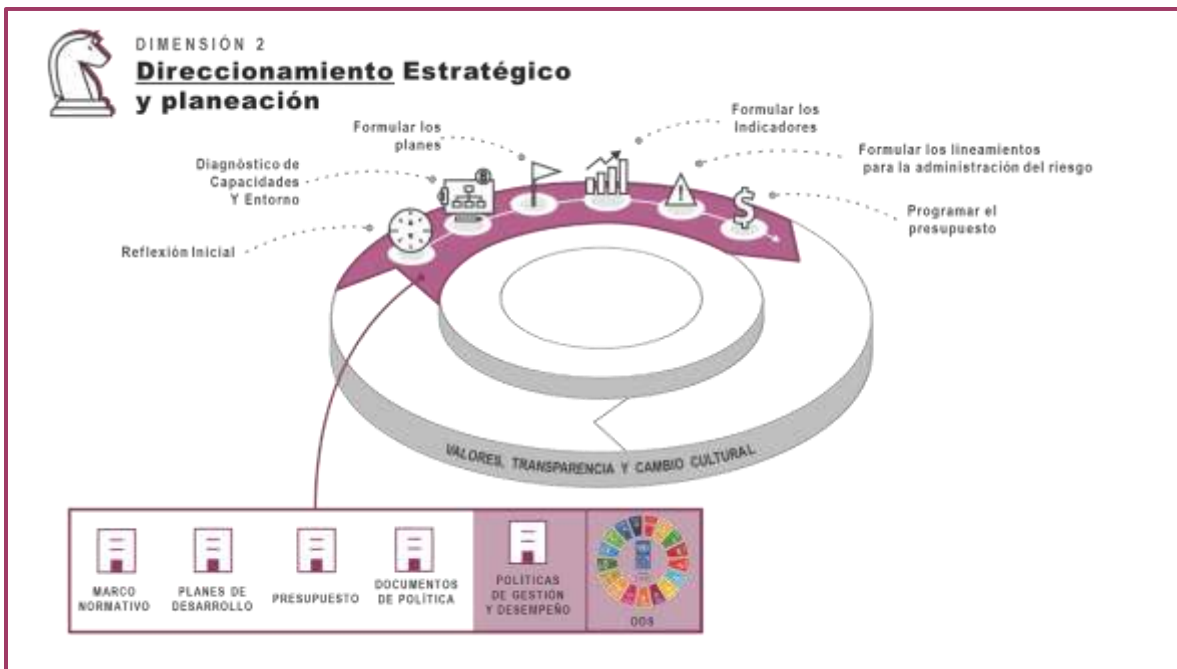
DIMENSIÓN 2

Direccionamiento Estratégico y planeación

Formular los planes

Formular los Indicadores

Formular los lineamientos para la administración del riesgo

Diagnóstico de Capacidades Y Entorno

Programar el presupuesto

Reflexión Inicial

VALORES, TRANSPARENCIA Y CAMBIO CULTURAL

MARCO NORMATIVO

PLANES DE DESARROLLO

PRESUPUESTO

DOCUMENTOS DE POLÍTICA

POLÍTICAS DE GESTIÓN Y DESEMPEÑO

ODS